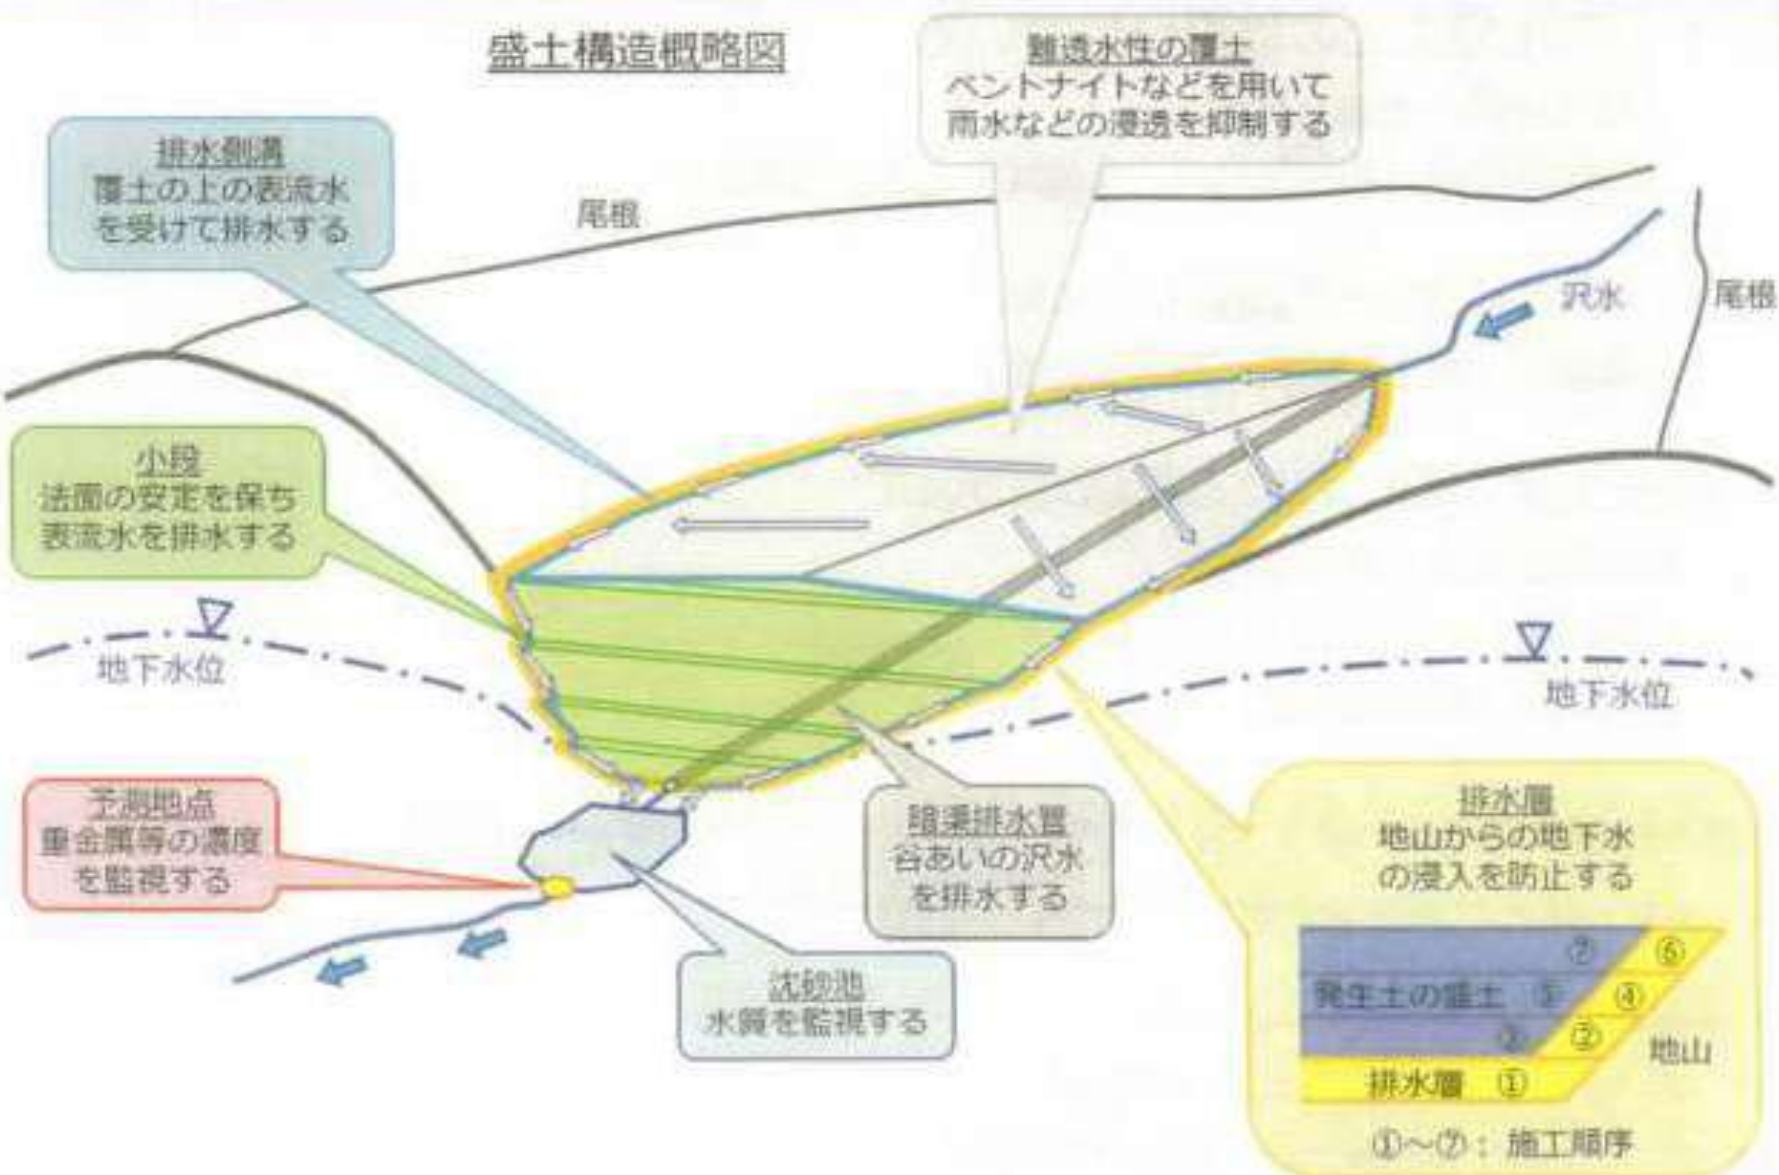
盛土構造概略図

難透水性の覆土
ベントナイトなどを用いて
雨水などの浸透を抑制する

排水側溝
覆土の上の表流水
を受けて排水する

尾根

沢水

尾根

小段
法面の安定を保ち
表流水を排水する

地下水位

地下水位

予測地点
重金属等の濃度
を監視する

暗渠排水管
谷あいの沢水
を排水する

排水層
地山からの地下水
の浸入を防止する

沈砂池
水質を監視する

⑦
⑥
発生土の盛土 ⑤
④
③
②
地山
排水層 ①

①～⑦：施工順序